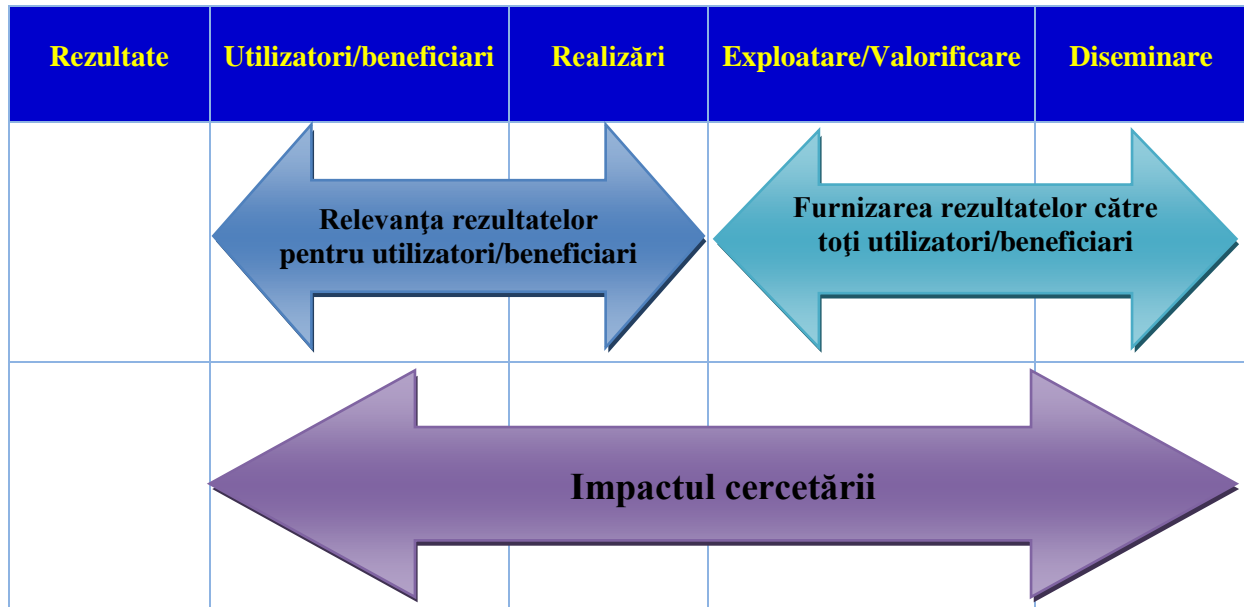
| Rezultate | Utilizatori/beneficiari | Realizări | Exploatare/Valorificare | Diseminare |
|---|---|---|---|---|

Relevanţa rezultatelor pentru utilizatori/beneficiari

Furnizarea rezultatelor către toţi utilizatori/beneficiari

Impactul cercetării